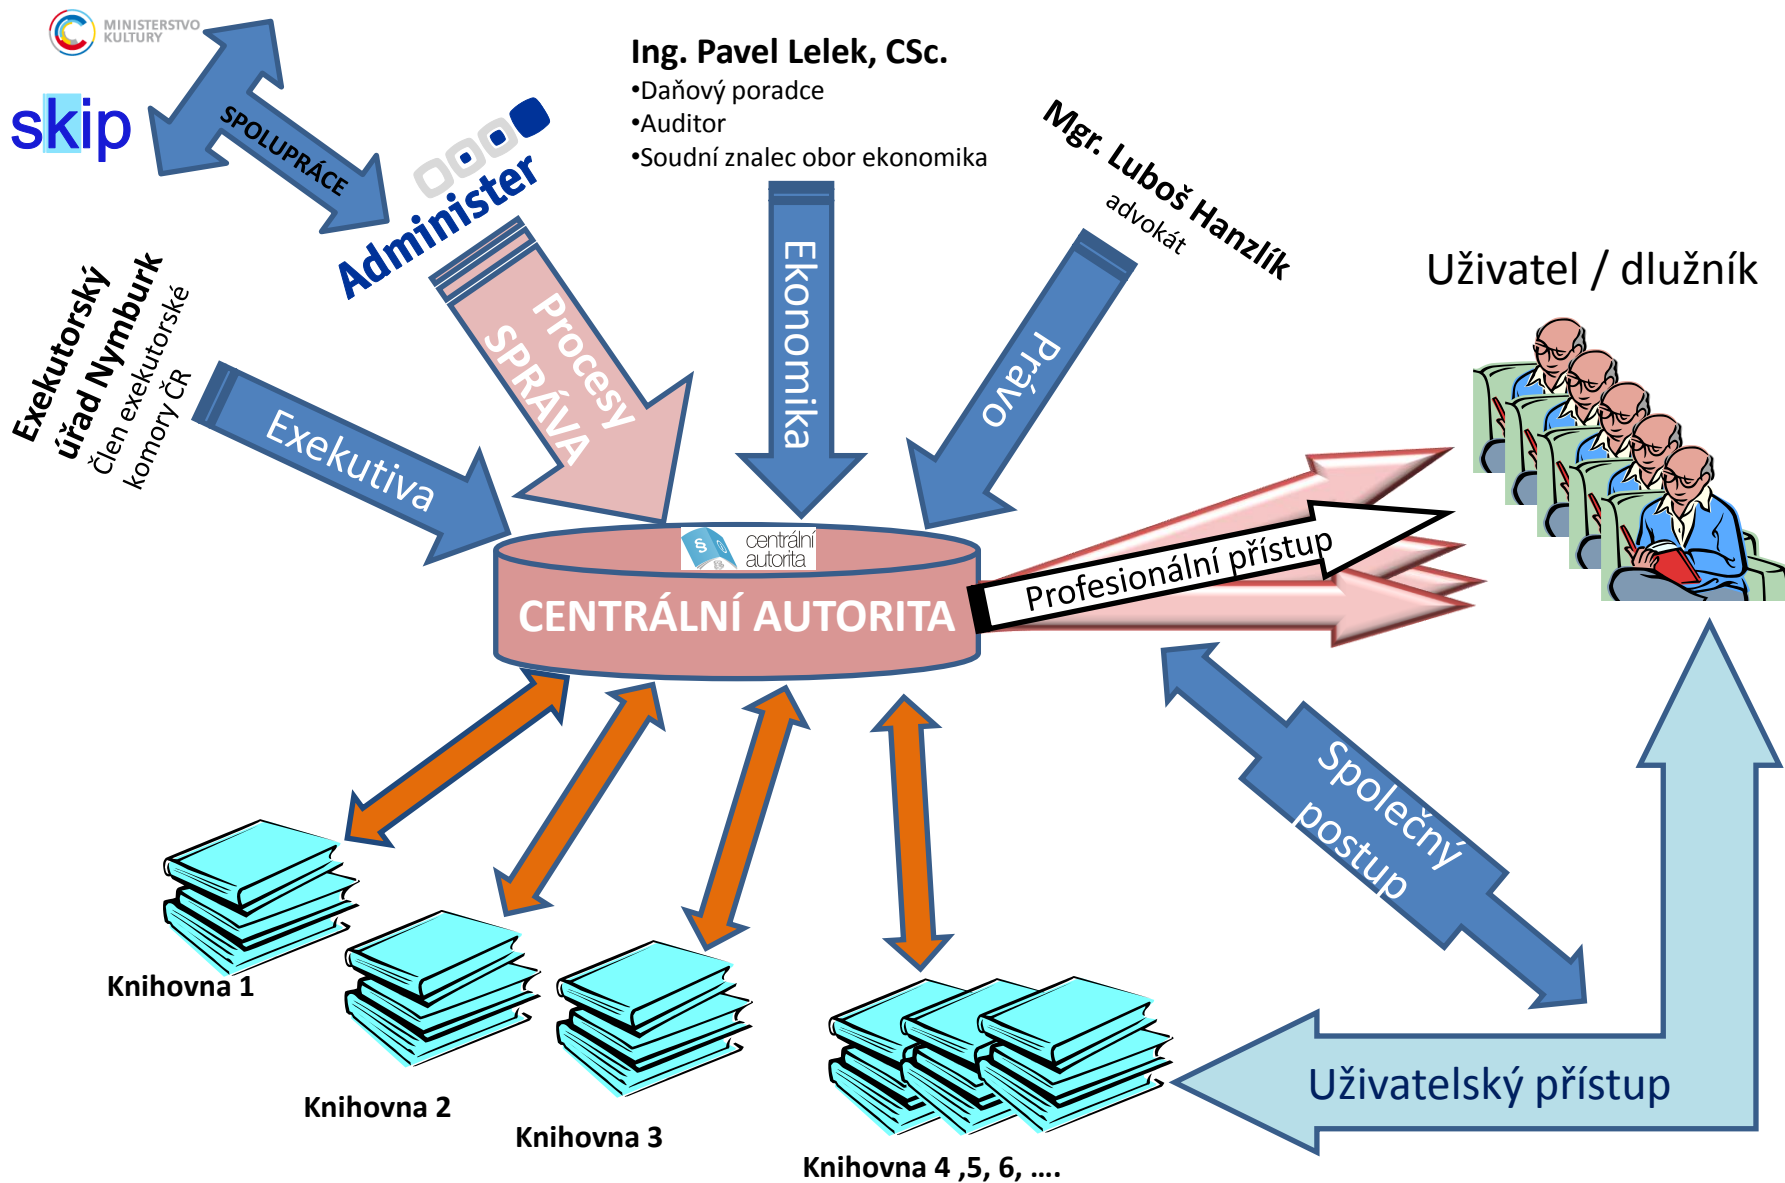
MINISTERSTVO KULTURY

skip

SPOLUPRÁCE

Administer

Ing. Pavel Lelek, CSc.
•Daňový poradce
•Auditor
•Soudní znalec obor ekonomika

Mgr. Luboš Hanzlík
advokát

Uživatel / dlužník

Exekutorský úřad Nymburk
Člen exekutorské komory ČR

Procesy
SPRÁVA

Ekonomika

Právo

Exekutiva

centrální autorita

CENTRÁLNÍ AUTORITA

Profesionální přístup

Společný postup

Uživatelský přístup

Knihovna 1

Knihovna 2

Knihovna 3

Knihovna 4 ,5, 6, ….